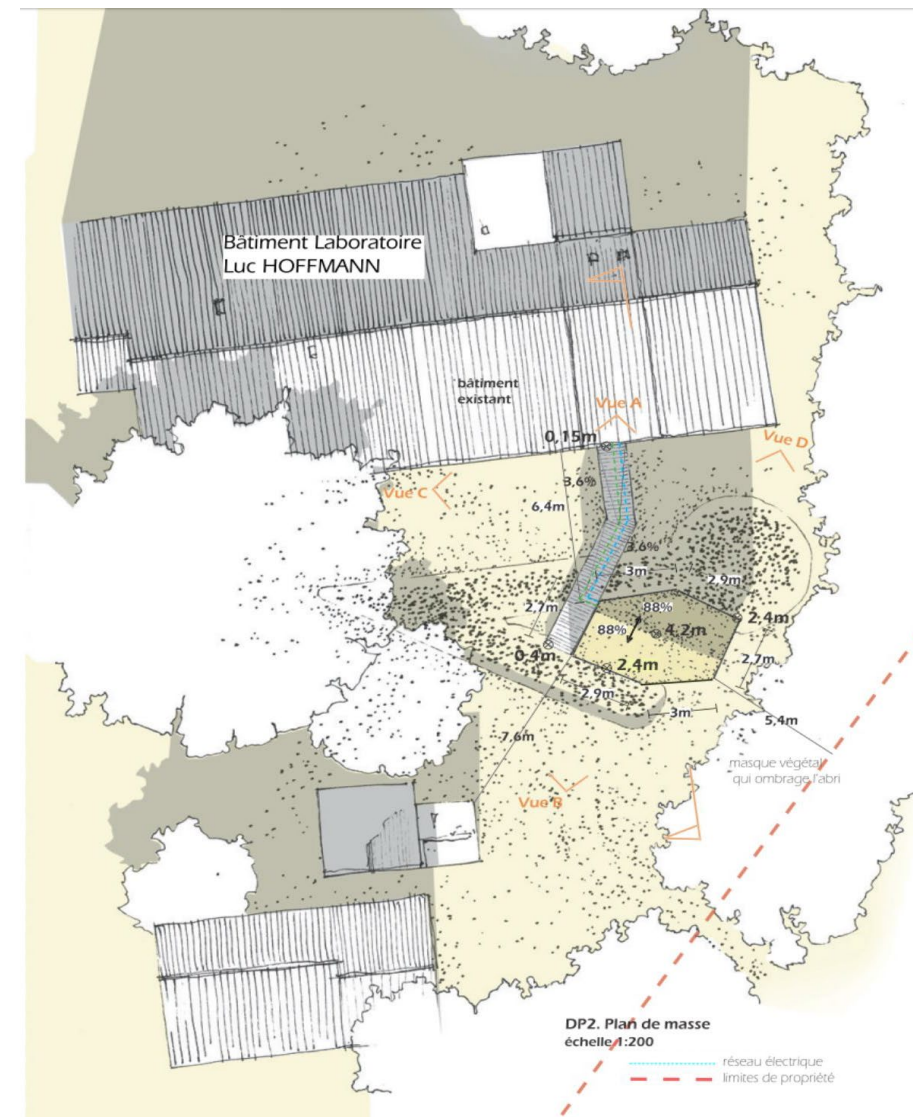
Bâtiment Laboratoire
Luc HOFFMANN

bâtiment existant

Vue A

0,15m

Vue D

Vue C

3,6%

6,4m

3,6%

3m

2,9m

88%

2,7m

88%

4,2m

2,4m

0,4m

2,4m

2,7m

2,9m

3m

5,4m

7,6m

masque végétal qui ombrage l'abri

Vue B

DP2. Plan de masse
échelle 1:200

réseau électrique
limites de propriété